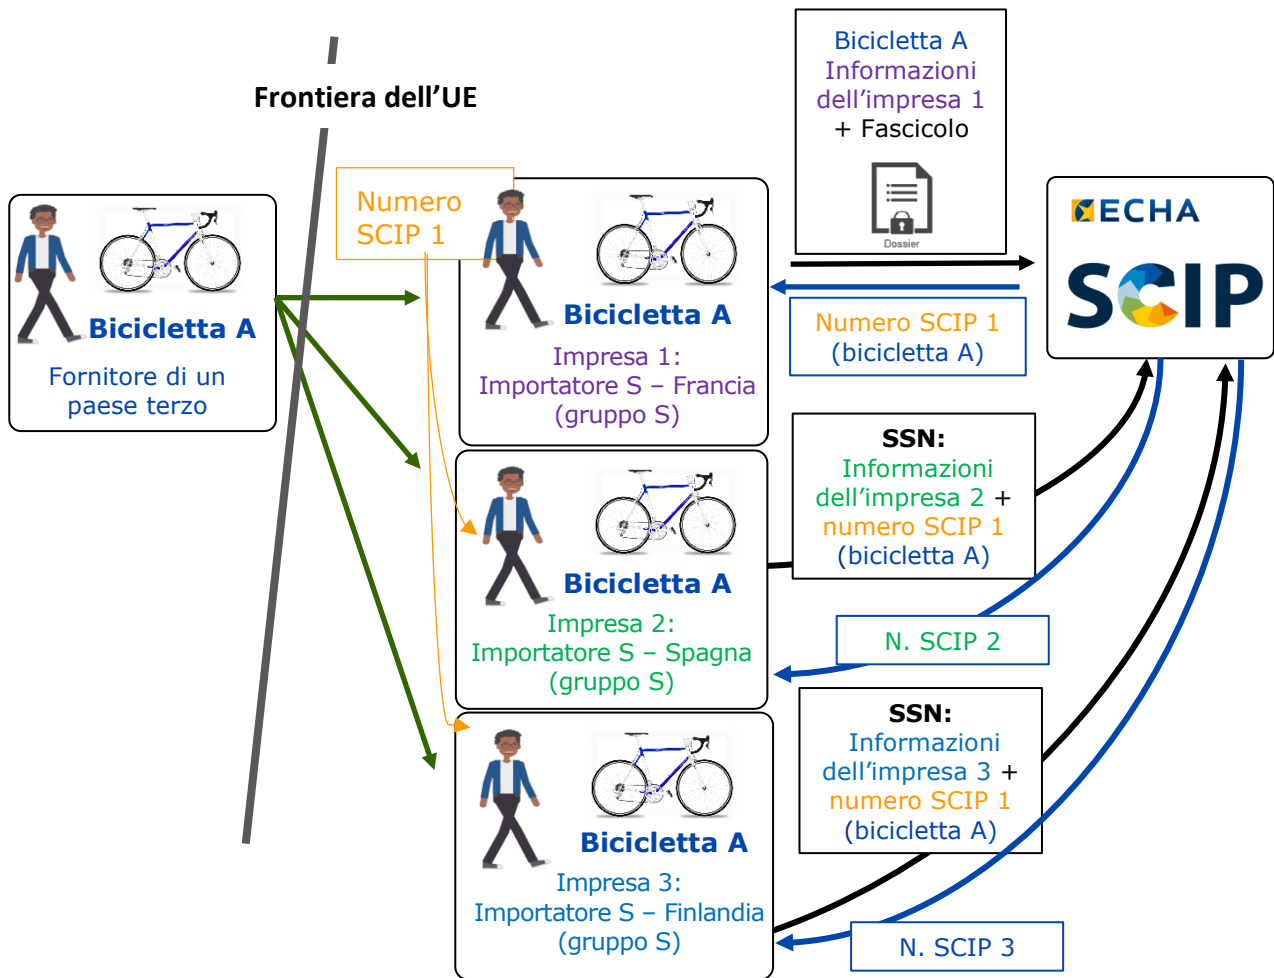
Frontiera dell’UE

Bicicletta A

Fornitore di un paese terzo

Numero SCIP 1

Bicicletta A

Impresa 1: Importatore S – Francia (gruppo S)

Bicicletta A Informazioni dell’impresa 1 + Fascicolo

Dossier

ECHA

SCIP

Numero SCIP 1 (bicicletta A)

Bicicletta A

Impresa 2: Importatore S – Spagna (gruppo S)

SSN: Informazioni dell’impresa 2 + numero SCIP 1 (bicicletta A)

N. SCIP 2

Bicicletta A

Impresa 3: Importatore S – Finlandia (gruppo S)

SSN: Informazioni dell’impresa 3 + numero SCIP 1 (bicicletta A)

N. SCIP 3